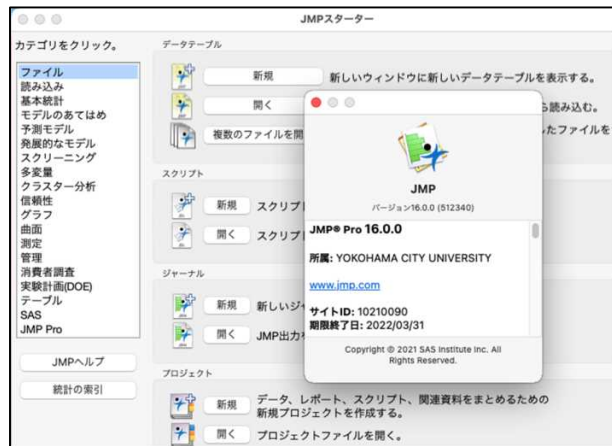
JMPスターター

カテゴリをクリック。

ファイル
読み込み
基本統計
モデルのあてはめ
予測モデル
発展的なモデル
スクリーニング
多変量
クラスター分析
信頼性
グラフ
曲面
測定
管理
消費者調査
実験計画(DOE)
テーブル
SAS
JMP Pro

JMPヘルプ

統計の索引

データテーブル

新規　新しいウィンドウに新しいデータテーブルを表示する。

開く　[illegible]ら読み込む。

複数のファイルを開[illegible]　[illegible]たファイルを

スクリプト

新規　スクリプ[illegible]

開く　スクリプ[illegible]

ジャーナル

新規　新しいジ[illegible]

開く　JMP出力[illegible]

プロジェクト

新規　データ、レポート、スクリプト、関連資料をまとめるための新規プロジェクトを作成する。

開く　プロジェクトファイルを開く。

JMP

バージョン16.0.0 (512340)

JMP® Pro 16.0.0

所属: YOKOHAMA CITY UNIVERSITY

www.jmp.com

サイトID: 10210090
期限終了日: 2022/03/31

Copyright © 2021 SAS Institute Inc. All Rights Reserved.